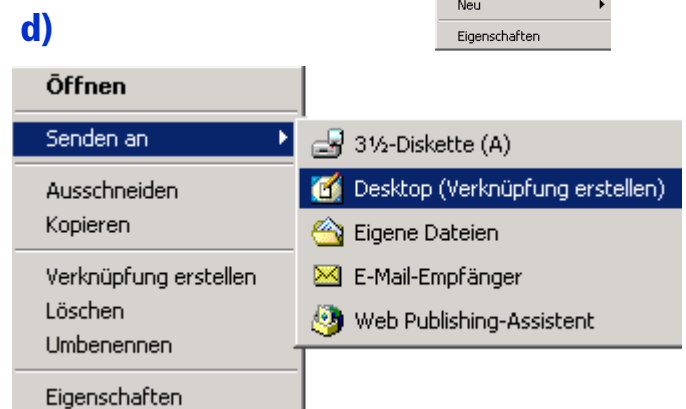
d)

Neu
Eigenschaften

Öffnen
Senden an
Ausschneiden
Kopieren
Verknüpfung erstellen
Löschen
Umbenennen
Eigenschaften

3½-Diskette (A)
Desktop (Verknüpfung erstellen)
Eigene Dateien
E-Mail-Empfänger
Web Publishing-Assistent